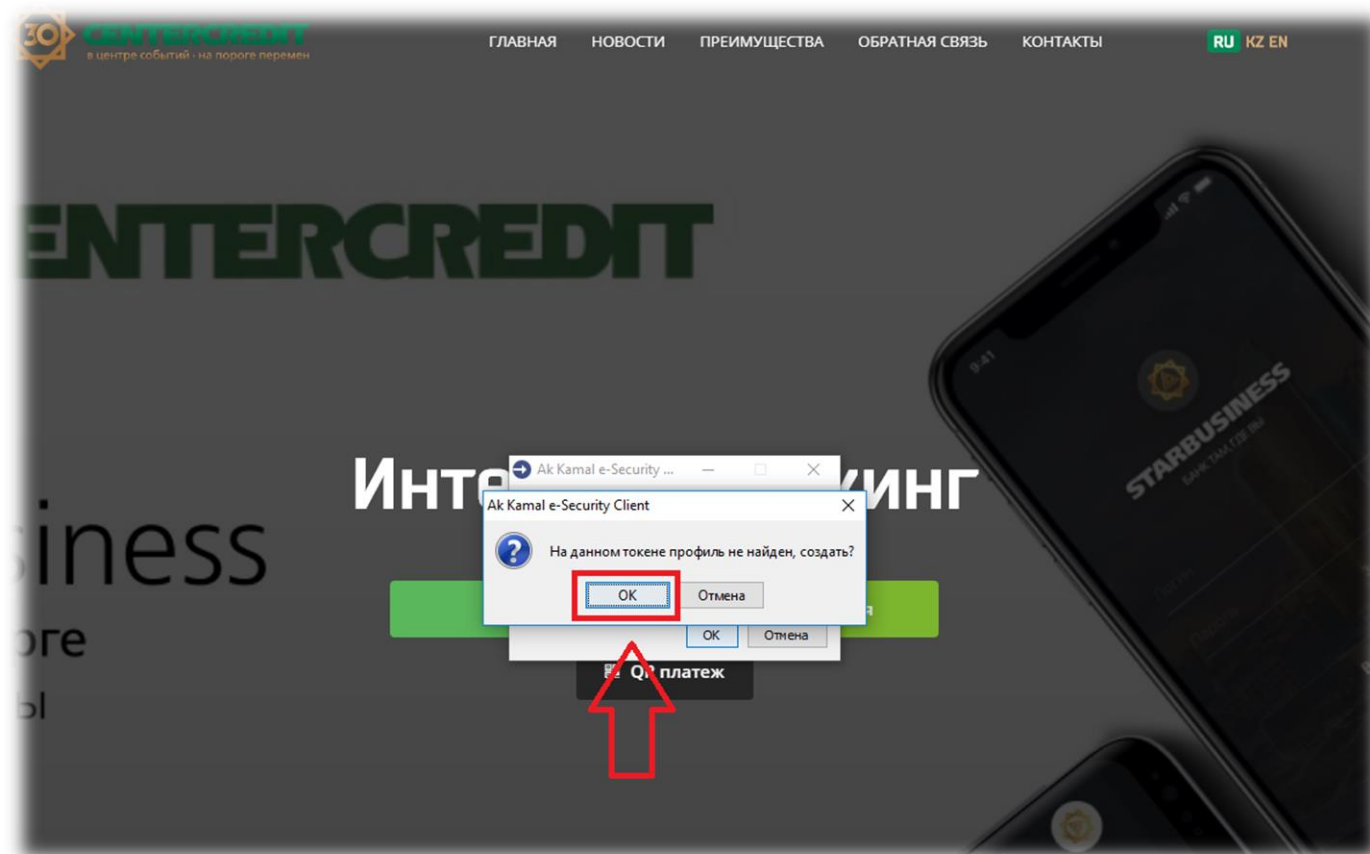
30 CENTERCREDIT
в центре событий · на пороге перемен

ГЛАВНАЯ НОВОСТИ ПРЕИМУЩЕСТВА ОБРАТНАЯ СВЯЗЬ КОНТАКТЫ

RU KZ EN

ENTERCREDIT

Инте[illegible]инг

siness
оге
ы

Ak Kamal e-Security ...

Ak Kamal e-Security Client

На данном токене профиль не найден, создать?

OK Отмена

OK Отмена

QR платеж

9:41

STARBUSINESS